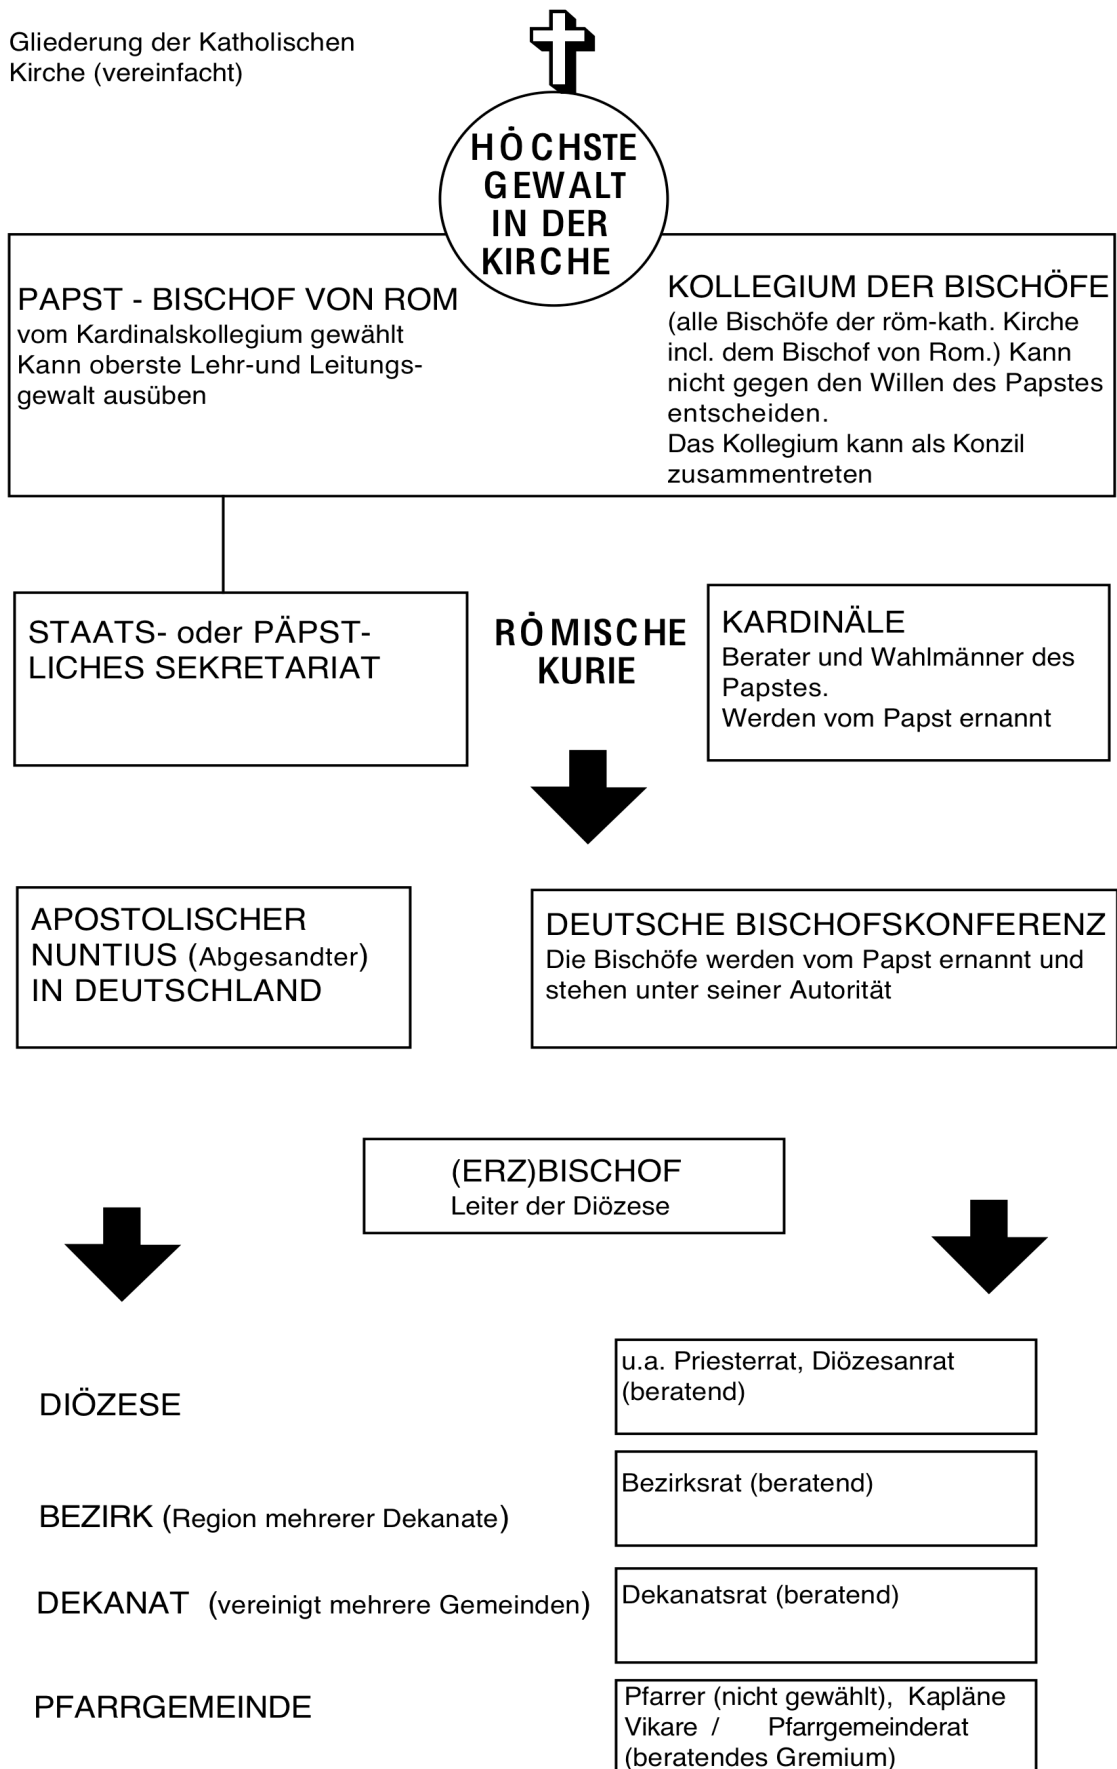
Gliederung der Katholischen Kirche (vereinfacht)

HÖCHSTE GEWALT IN DER KIRCHE

PAPST - BISCHOF VON ROM
vom Kardinalskollegium gewählt
Kann oberste Lehr-und Leitungsgewalt ausüben

KOLLEGIUM DER BISCHÖFE
(alle Bischöfe der röm-kath. Kirche incl. dem Bischof von Rom.) Kann nicht gegen den Willen des Papstes entscheiden.
Das Kollegium kann als Konzil zusammentreten

STAATS- oder PÄPSTLICHES SEKRETARIAT

RÖMISCHE KURIE

KARDINÄLE
Berater und Wahlmänner des Papstes.
Werden vom Papst ernannt

APOSTOLISCHER NUNTIUS (Abgesandter) IN DEUTSCHLAND

DEUTSCHE BISCHOFSKONFERENZ
Die Bischöfe werden vom Papst ernannt und stehen unter seiner Autorität

(ERZ)BISCHOF
Leiter der Diözese

DIÖZESE

u.a. Priesterrat, Diözesanrat (beratend)

BEZIRK (Region mehrerer Dekanate)

Bezirksrat (beratend)

DEKANAT (vereinigt mehrere Gemeinden)

Dekanatsrat (beratend)

PFARRGEMEINDE

Pfarrer (nicht gewählt), Kapläne Vikare / Pfarrgemeinderat (beratendes Gremium)